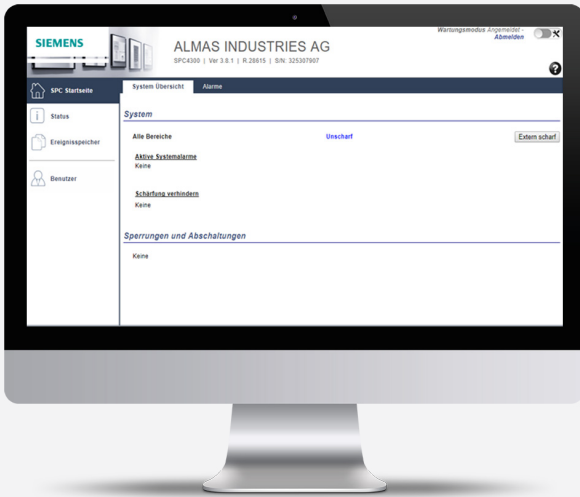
SIEMENS

ALMAS INDUSTRIES AG

SPC4300 | Ver 3.8.1 | R.28615 | S/N: 325307907

Wartungsmodus Angemeldet - Abmelden

SPC Startseite

Status

Ereignisspeicher

Benutzer

System Übersicht

Alarme

System

Alle Bereiche

Unscharf

Extern scharf

Aktive Systemalarme

Keine

Schärfung verhindern

Keine

Sperrungen und Abschaltungen

Keine